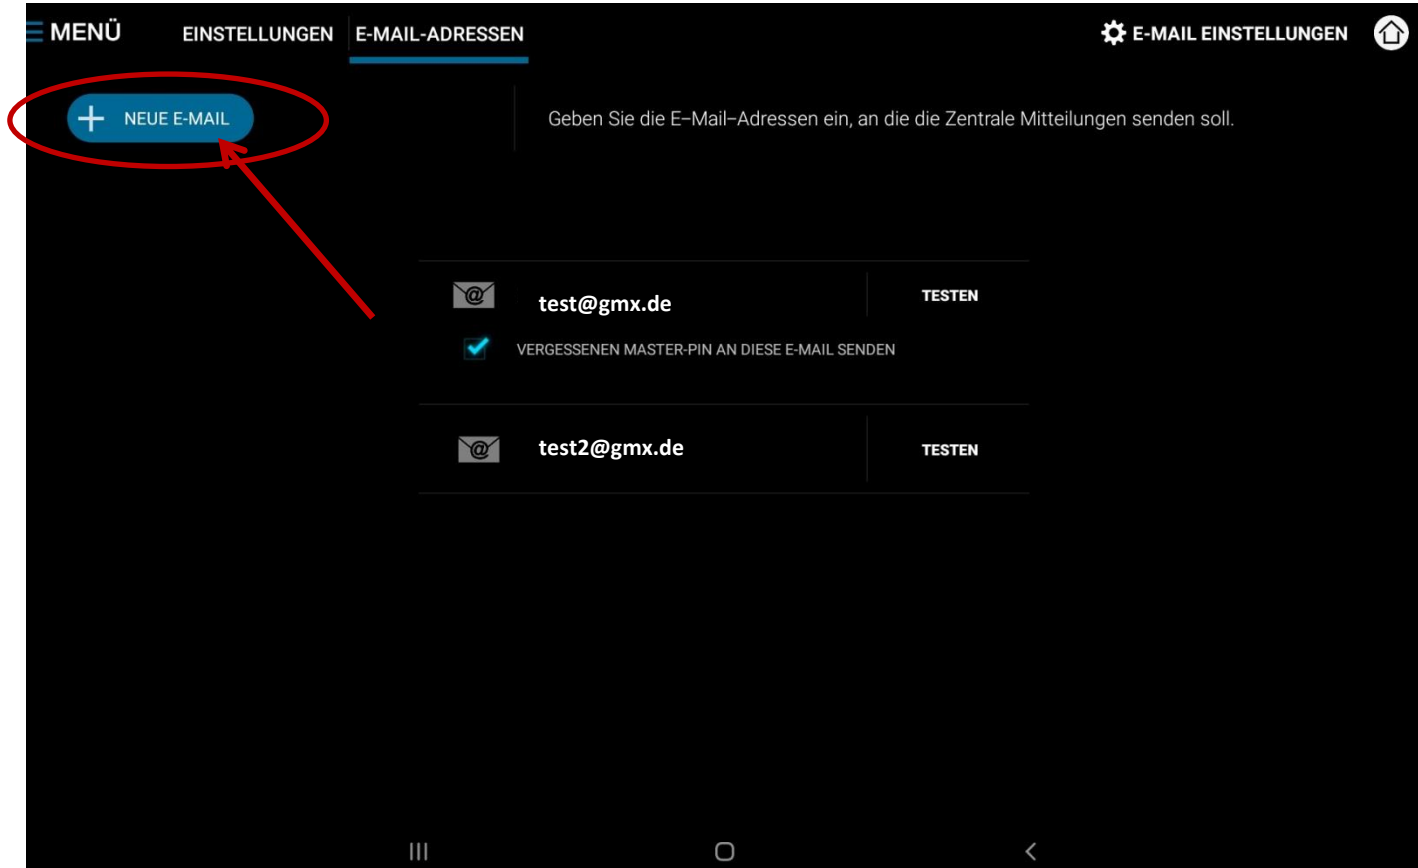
MENÜ EINSTELLUNGEN E-MAIL-ADRESSEN E-MAIL EINSTELLUNGEN

NEUE E-MAIL

Geben Sie die E–Mail–Adressen ein, an die die Zentrale Mitteilungen senden soll.

test@gmx.de TESTEN

VERGESSENEN MASTER-PIN AN DIESE E-MAIL SENDEN

test2@gmx.de TESTEN